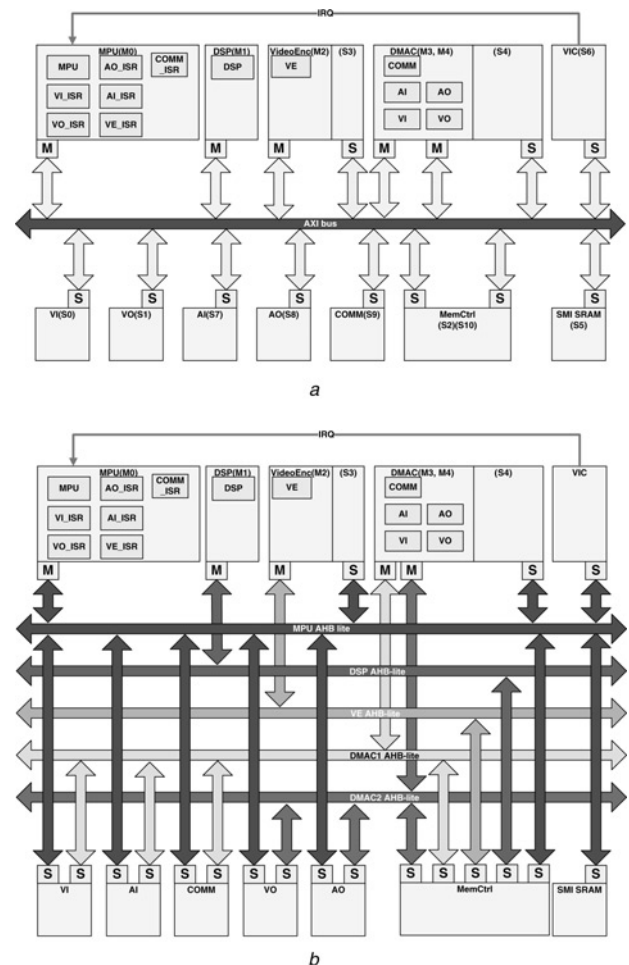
IRQ

MPU(M0)
MPU
AO_ISR
COMM_ISR
VI_ISR
AI_ISR
VO_ISR
VE_ISR
M

DSP(M1)
DSP
M

VideoEnc(M2)
VE
M

(S3)
S

DMAC(M3, M4)
COMM
AI
AO
VI
VO
M
M

(S4)
S

VIC(S6)
S

AXI bus

S
VI(S0)

S
VO(S1)

S
AI(S7)

S
AO(S8)

S
COMM(S9)

S
S
MemCtrl (S2)(S10)

S
SMI SRAM (S5)

a

IRQ

MPU(M0)
MPU
AO_ISR
COMM_ISR
VI_ISR
AI_ISR
VO_ISR
VE_ISR
M

DSP(M1)
DSP
M

VideoEnc(M2)
VE
M

(S3)
S

DMAC(M3, M4)
COMM
AI
AO
VI
VO
M
M

(S4)
S

VIC
S

MPU AHB lite
DSP AHB-lite
VE AHB-lite
DMAC1 AHB-lite
DMAC2 AHB-lite

S S
VI

S S
AI

S S
COMM

S S
VO

S S
AO

S S S S S S
MemCtrl

S
SMI SRAM

b